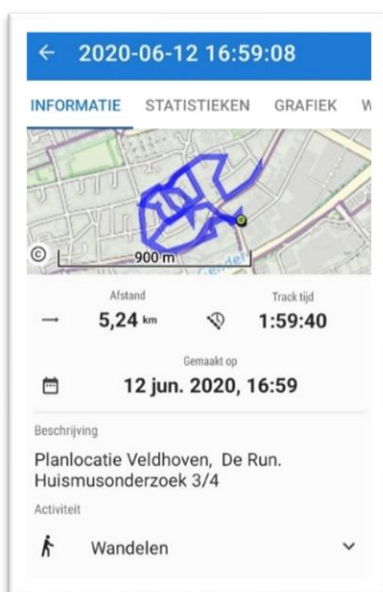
← 2020-06-12 16:59:08

INFORMATIE STATISTIEKEN GRAFIEK W

© 900 m

Afstand
5,24 km

Track tijd
1:59:40

Gemaakt op
12 jun. 2020, 16:59

Beschrijving
Planlocatie Veldhoven, De Run. Huismusonderzoek 3/4

Activiteit
Wandelen